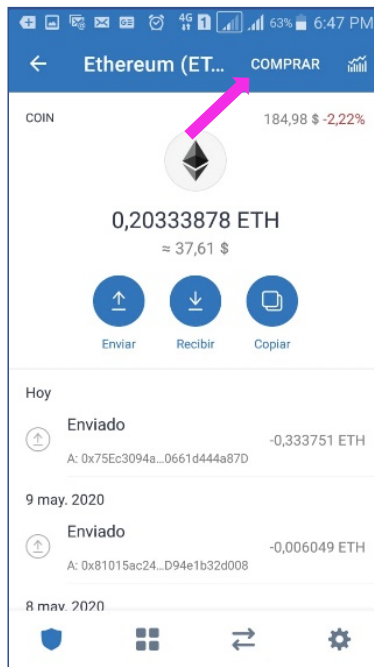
4G 1 63% 6:47 PM

Ethereum (ET... COMPRAR

COIN 184,98 $ -2,22%

0,20333878 ETH
≈ 37,61 $

Enviar Recibir Copiar

Hoy

Enviado -0,333751 ETH
A: 0x75Ec3094a...0661d444a87D

9 may. 2020

Enviado -0,006049 ETH
A: 0x81015ac24...D94e1b32d008

8 may. 2020